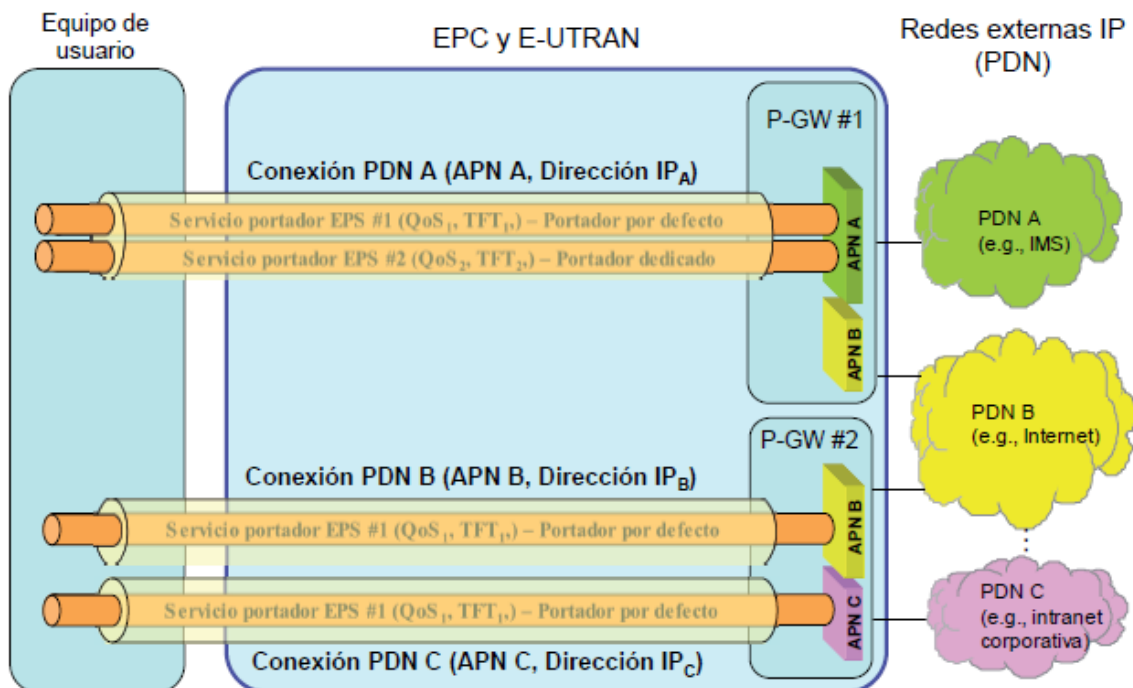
Equipo de usuario

EPC y E-UTRAN

Redes externas IP (PDN)

P-GW #1

Conexión PDN A (APN A, Dirección $IP_A$)

Servicio portador EPS #1 ($QoS_1$, $TFT_1$) – Portador por defecto

Servicio portador EPS #2 ($QoS_2$, $TFT_2$) – Portador dedicado

APN A

APN B

PDN A (e.g., IMS)

PDN B (e.g., Internet)

P-GW #2

Conexión PDN B (APN B, Dirección $IP_B$)

Servicio portador EPS #1 ($QoS_1$, $TFT_1$) – Portador por defecto

APN B

Servicio portador EPS #1 ($QoS_1$, $TFT_1$) – Portador por defecto

APN C

PDN C (e.g., intranet corporativa)

Conexión PDN C (APN C, Dirección $IP_C$)